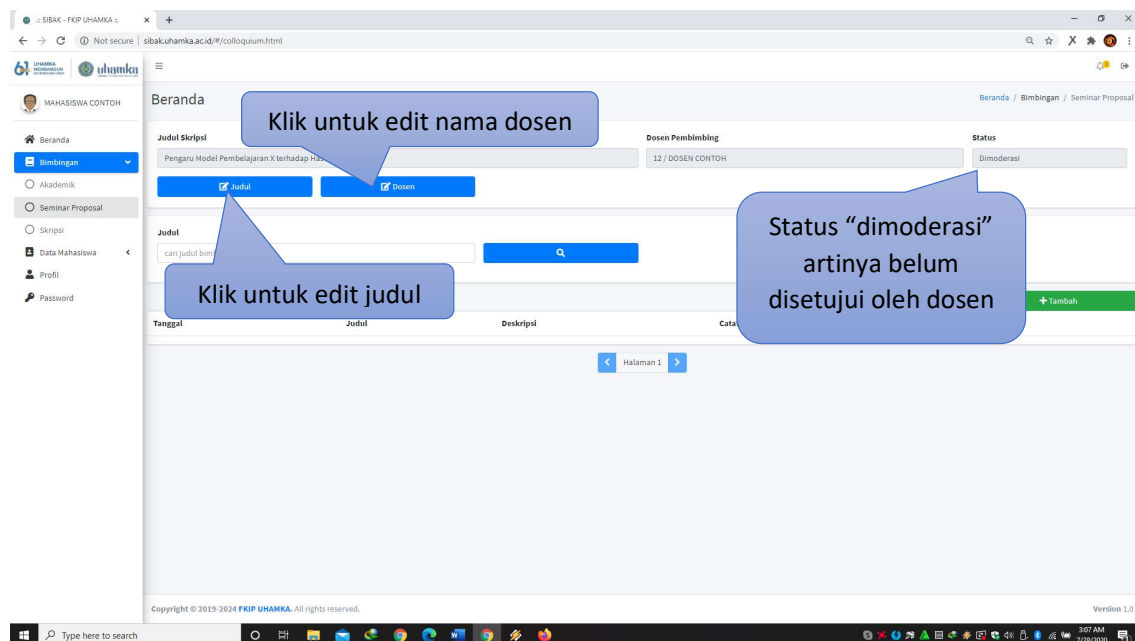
:: SIBAK - FKIP UHAMKA ::

Not secure | sibak.uhamka.ac.id/#/colloquium.html

uhamka

MAHASISWA CONTOH

Beranda
Bimbingan
Akademik
Seminar Proposal
Skripsi
Data Mahasiswa
Profil
Password

Beranda

Beranda / Bimbingan / Seminar Proposal

Klik untuk edit nama dosen

Judul Skripsi
Pengaru Model Pembelajaran X terhadap Has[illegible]

Dosen Pembimbing
12 / DOSEN CONTOH

Status
Dimoderasi

Judul
Dosen

Status "dimoderasi" artinya belum disetujui oleh dosen

Judul
cari judul bim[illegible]

Klik untuk edit judul

+ Tambah

| Tanggal | Judul | Deskripsi | Cata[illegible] |
|---|---|---|---|

Halaman 1

Copyright © 2019-2024 FKIP UHAMKA. All rights reserved.

Version 1.0

Type here to search

3:07 AM
7/28/2020